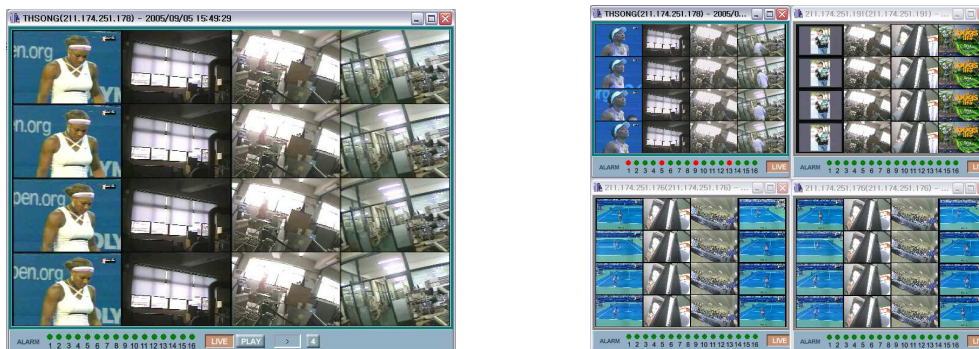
THSONG(211.174.251.178) – 2005/09/05 15:49:29

en.org

en.org

pen.org

pen.org

ALARM 1 2 3 4 5 6 7 8 9 10 11 12 13 14 15 16 LIVE PLAY > 4

THSONG(211.174.251.178) – 2005/0...

ALARM 1 2 3 4 5 6 7 8 9 10 11 12 13 14 15 16 LIVE

211.174.251.191(211.174.251.191) – ...

ALARM 1 2 3 4 5 6 7 8 9 10 11 12 13 14 15 16 LI

211.174.251.176(211.174.251.176) – ...

ALARM 1 2 3 4 5 6 7 8 9 10 11 12 13 14 15 16 LIVE

211.174.251.176(211.174.251.176) – ...

ALARM 1 2 3 4 5 6 7 8 9 10 11 12 13 14 15 16 LI